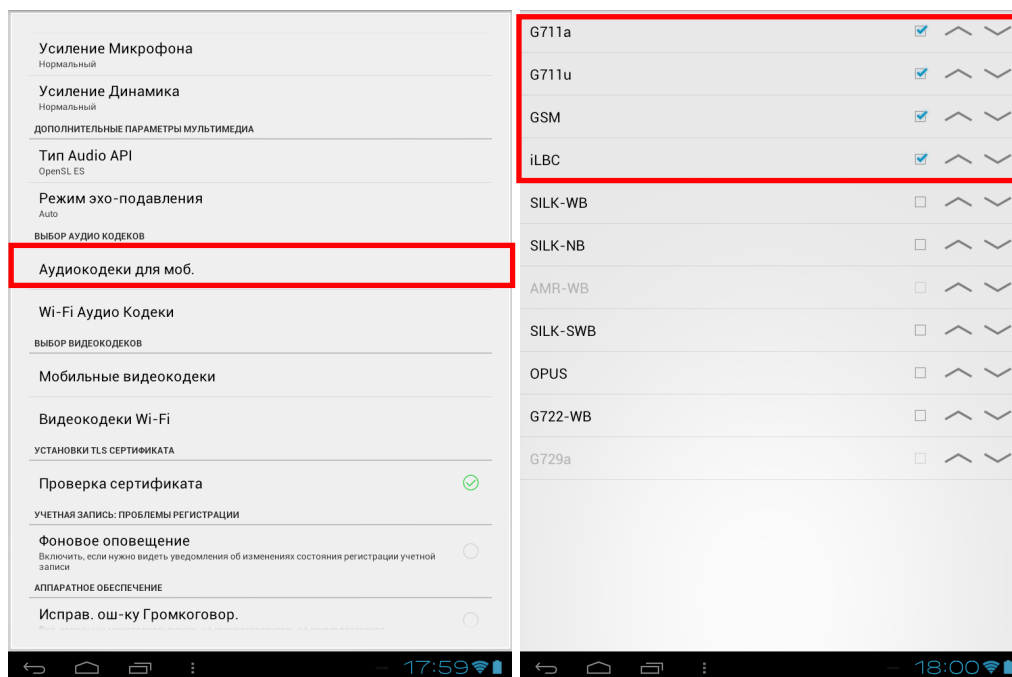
Усиление Микрофона
Нормальный

Усиление Динамика
Нормальный

ДОПОЛНИТЕЛЬНЫЕ ПАРАМЕТРЫ МУЛЬТИМЕДИА

Тип Audio API
OpenSL ES

Режим эхо-подавления
Auto

ВЫБОР АУДИО КОДЕКОВ

Аудиокодеки для моб.

Wi-Fi Аудио Кодеки

ВЫБОР ВИДЕОКОДЕКОВ

Мобильные видеокодеки

Видеокодеки Wi-Fi

УСТАНОВКИ TLS СЕРТИФИКАТА

Проверка сертификата

УЧЕТНАЯ ЗАПИСЬ: ПРОБЛЕМЫ РЕГИСТРАЦИИ

Фоновое оповещение
Включить, если нужно видеть уведомления об изменениях состояния регистрации учетной записи

АППАРАТНОЕ ОБЕСПЕЧЕНИЕ

Исправ. ош-ку Громкоговор.
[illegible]

17:59

G711a
G711u
GSM
iLBC
SILK-WB
SILK-NB
AMR-WB
SILK-SWB
OPUS
G722-WB
G729a

18:00